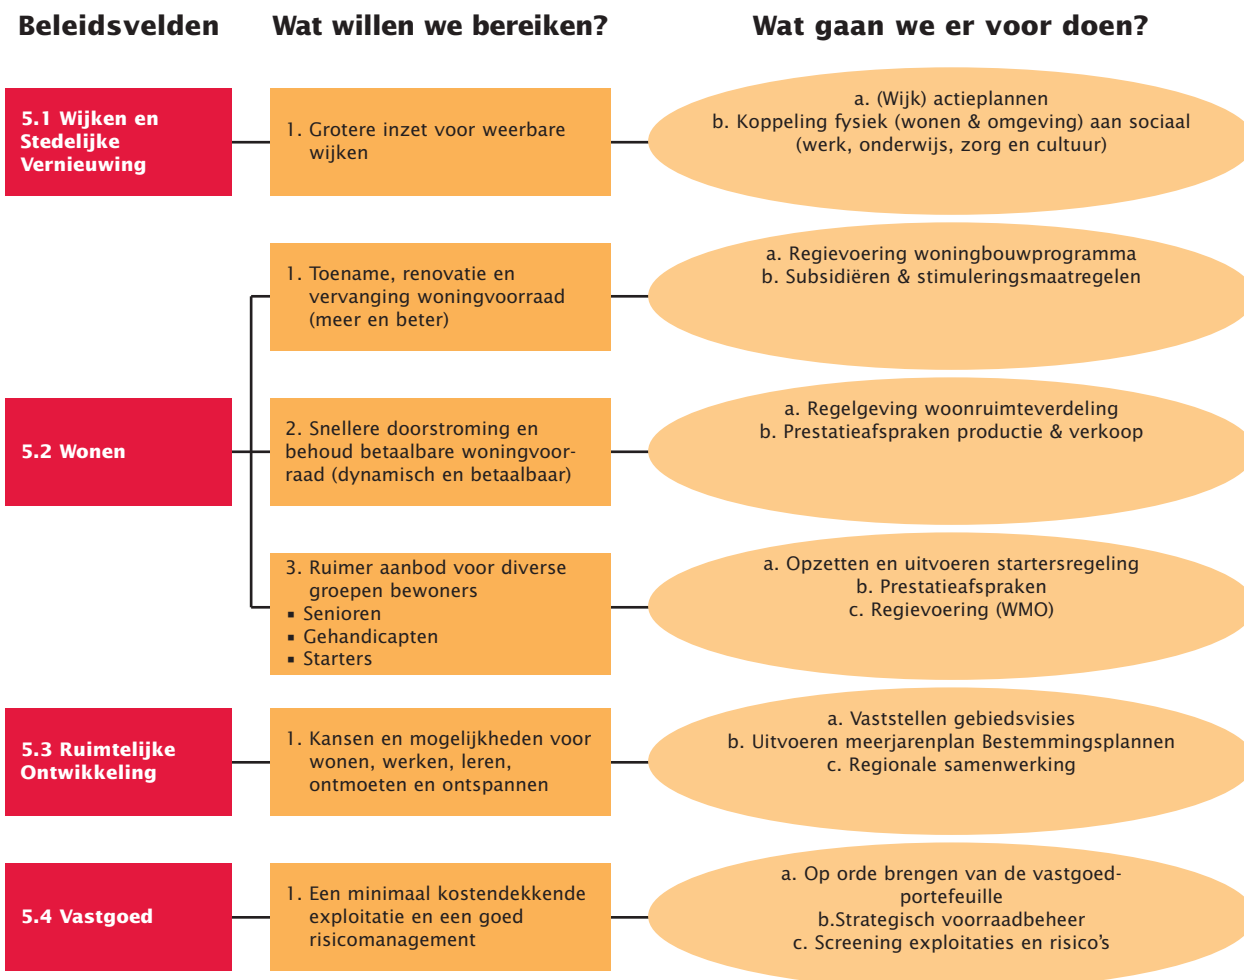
Beleidsvelden

Wat willen we bereiken?

Wat gaan we er voor doen?

5.1 Wijken en Stedelijke Vernieuwing

1. Grotere inzet voor weerbare wijken

a. (Wijk) actieplannen
b. Koppeling fysiek (wonen & omgeving) aan sociaal (werk, onderwijs, zorg en cultuur)

5.2 Wonen

1. Toename, renovatie en vervanging woningvoorraad (meer en beter)

a. Regievoering woningbouwprogramma
b. Subsidiëren & stimuleringsmaatregelen

2. Snellere doorstroming en behoud betaalbare woningvoorraad (dynamisch en betaalbaar)

a. Regelgeving woonruimteverdeling
b. Prestatieafspraken productie & verkoop

3. Ruimer aanbod voor diverse groepen bewoners
▪ Senioren
▪ Gehandicapten
▪ Starters

a. Opzetten en uitvoeren startersregeling
b. Prestatieafspraken
c. Regievoering (WMO)

5.3 Ruimtelijke Ontwikkeling

1. Kansen en mogelijkheden voor wonen, werken, leren, ontmoeten en ontspannen

a. Vaststellen gebiedsvisies
b. Uitvoeren meerjarenplan Bestemmingsplannen
c. Regionale samenwerking

5.4 Vastgoed

1. Een minimaal kostendekkende exploitatie en een goed risicomanagement

a. Op orde brengen van de vastgoed-portefeuille
b.Strategisch voorraadbeheer
c. Screening exploitaties en risico's